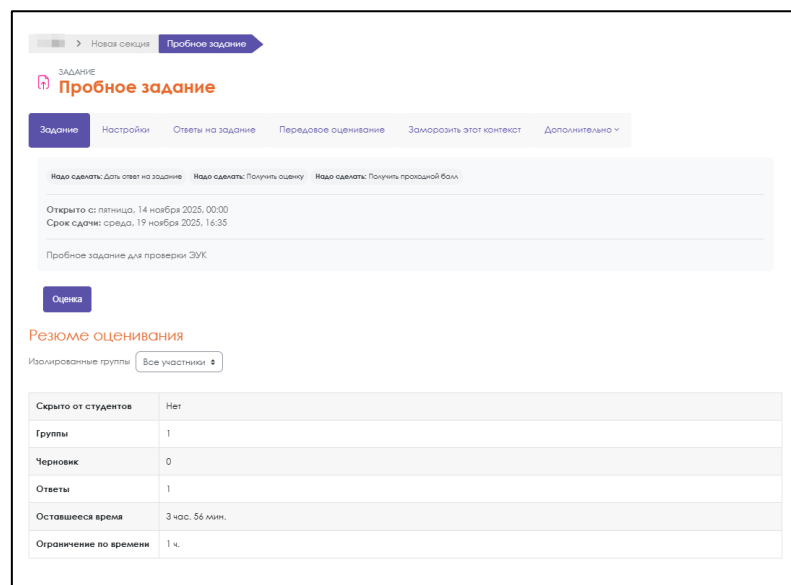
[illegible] > Новая секция > Пробное задание

ЗАДАНИЕ
Пробное задание

Задание | Настройки | Ответы на задание | Передовое оценивание | Заморозить этот контекст | Дополнительно

Надо сделать: Дать ответ на задание | Надо сделать: Получить оценку | Надо сделать: Получить проходной балл

Открыто с: пятница, 14 ноября 2025, 00:00
Срок сдачи: среда, 19 ноября 2025, 16:35

Пробное задание для проверки ЭУК

Оценка

Резюме оценивания

Изолированные группы Все участники

| Скрыто от студентов | Нет |
|---|---|
| Группы | 1 |
| Черновик | 0 |
| Ответы | 1 |
| Оставшееся время | 3 час. 56 мин. |
| Ограничение по времени | 1 ч. |